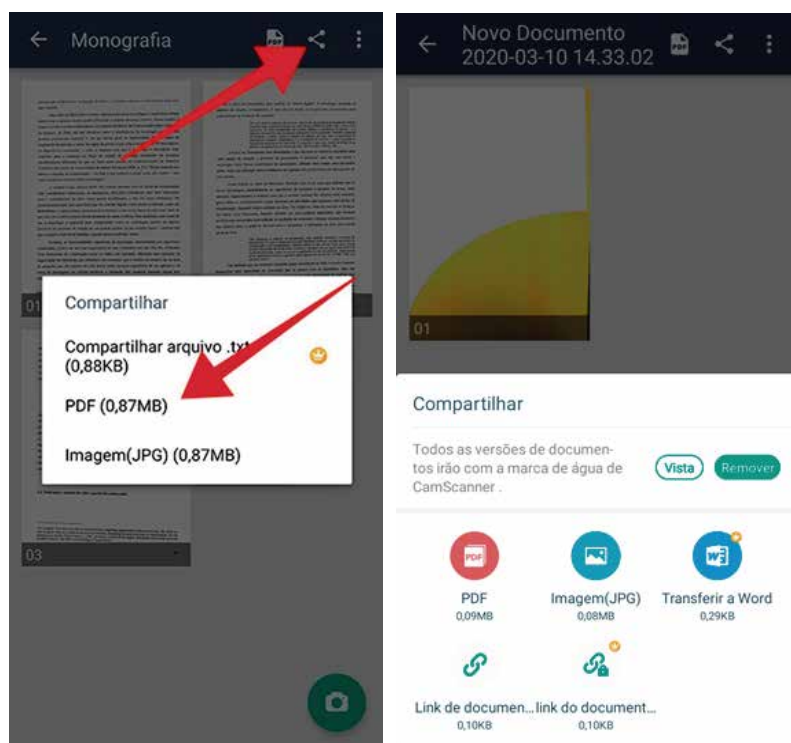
Monografia

PDF

01

Compartilhar

Compartilhar arquivo .txt (0,88KB)

PDF (0,87MB)

Imagem(JPG) (0,87MB)

03

Novo Documento
2020-03-10 14.33.02

PDF

01

Compartilhar

Todos as versões de documentos irão com a marca de água de CamScanner .

Vista

Remover

PDF
PDF
0,09MB

Imagem(JPG)
0,08MB

Transferir a Word
0,29KB

Link de documen...
0,10KB

link do document...
0,10KB